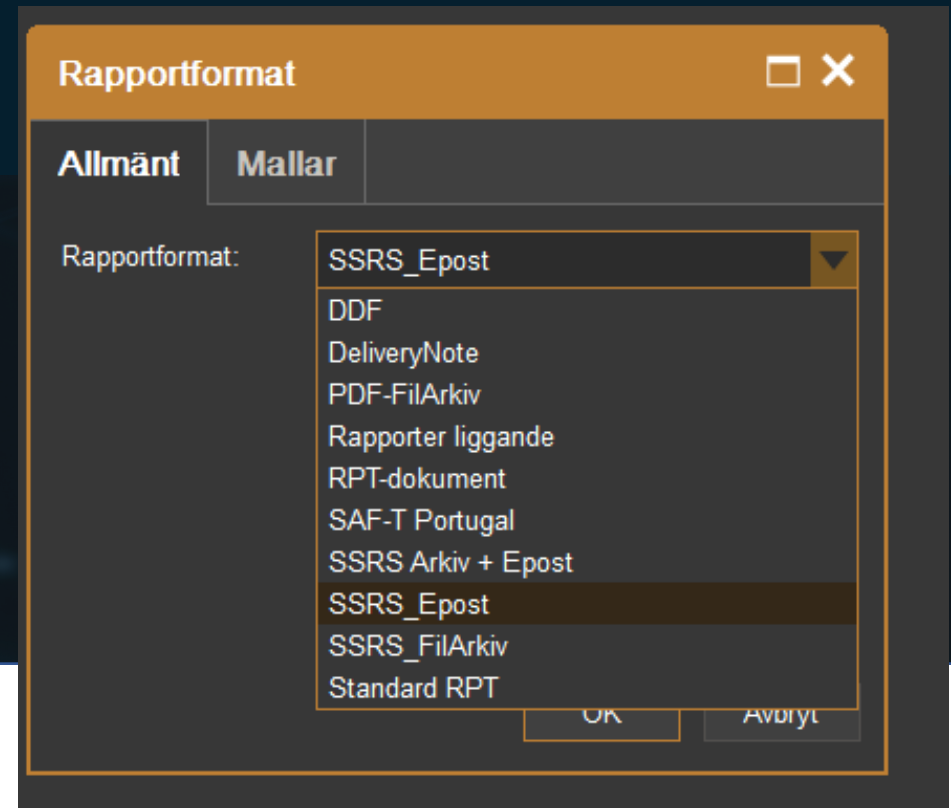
Rapportformat

Allmänt
Mallar

Rapportformat:
SSRS_Epost

DDF
DeliveryNote
PDF-FilArkiv
Rapporter liggande
RPT-dokument
SAF-T Portugal
SSRS Arkiv + Epost
SSRS_Epost
SSRS_FilArkiv
Standard RPT

OK
Avbryt